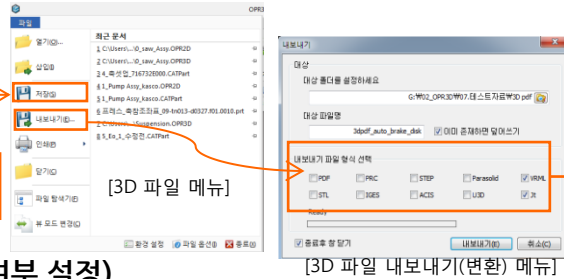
OPR3

파일

최근 문서

열기(O)...

1 C:\Users\...\0_saw_Assy.OPR2D

2 C:\Users\...\0_saw_Assy.OPR3D

삽입(I)

3 4_축샷업_716732E000.CATPart

4 1_Pump Assy_kasco.OPR2D

저장(S)

5 1_Pump Assy_kasco.CATPart

6 프레스_폭합조립품_09-fn013-a0327.f01.0010.prt

내보내기(E)...

7 C:\Users\...\Suspension.OPR3D

8 5_Ea_1_수정전.CATPart

인쇄(P)

닫기(C)

[3D 파일 메뉴]

파일 탐색기(F)

뷰 모드 변경(V)

환경 설정

파일 옵션(I)

종료(X)

내보내기

대상

대상 폴더를 설정하세요

G:\02_OPR3D\07.테스트자료\3D pdf

대상 파일명

3dpdf_auto_brake_disk

이미 존재하면 덮어쓰기

내보내기 파일 형식 선택

PDF

PRC

STEP

Parasolid

VRML

STL

IGES

ACIS

U3D

Jt

Ready

종료후 창 닫기

내보내기(E)

취소(C)

[3D 파일 내보내기(변환) 메뉴]

세부 설정)